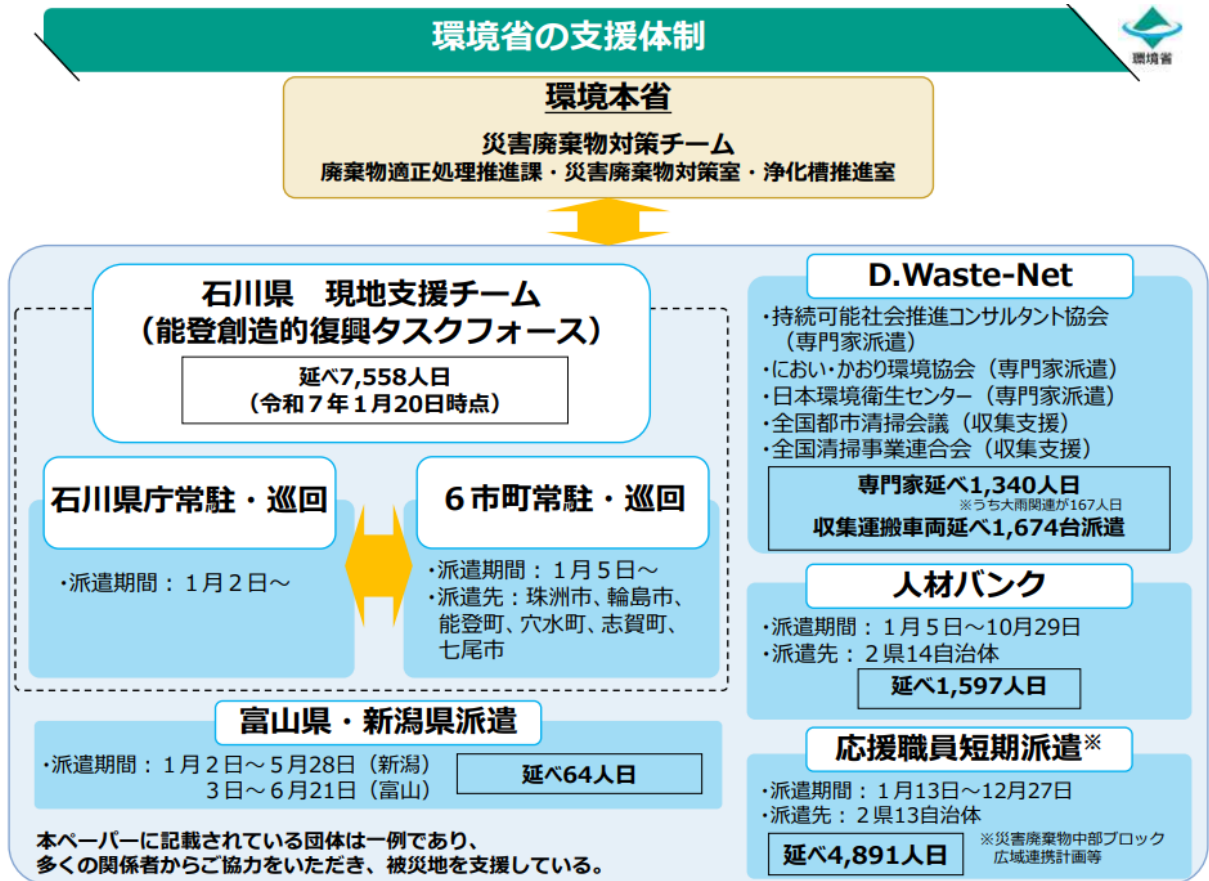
環境省の支援体制

環境省

環境本省

災害廃棄物対策チーム
廃棄物適正処理推進課・災害廃棄物対策室・浄化槽推進室

石川県　現地支援チーム
（能登創造的復興タスクフォース）

延べ7,558人日
（令和７年１月20日時点）

石川県庁常駐・巡回

・派遣期間：１月２日～

６市町常駐・巡回

・派遣期間：１月５日～
・派遣先：珠洲市、輪島市、能登町、穴水町、志賀町、七尾市

富山県・新潟県派遣

・派遣期間：１月２日～５月28日（新潟）
　　　　　　３日～６月21日（富山）

延べ64人日

本ペーパーに記載されている団体は一例であり、
多くの関係者からご協力をいただき、被災地を支援している。

D.Waste-Net

・持続可能社会推進コンサルタント協会（専門家派遣）
・におい・かおり環境協会（専門家派遣）
・日本環境衛生センター（専門家派遣）
・全国都市清掃会議（収集支援）
・全国清掃事業連合会（収集支援）

専門家延べ1,340人日
※うち大雨関連が167人日
収集運搬車両延べ1,674台派遣

人材バンク

・派遣期間：１月５日～10月29日
・派遣先：２県14自治体

延べ1,597人日

応援職員短期派遣※

・派遣期間：１月13日～12月27日
・派遣先：２県13自治体

延べ4,891人日

※災害廃棄物中部ブロック広域連携計画等